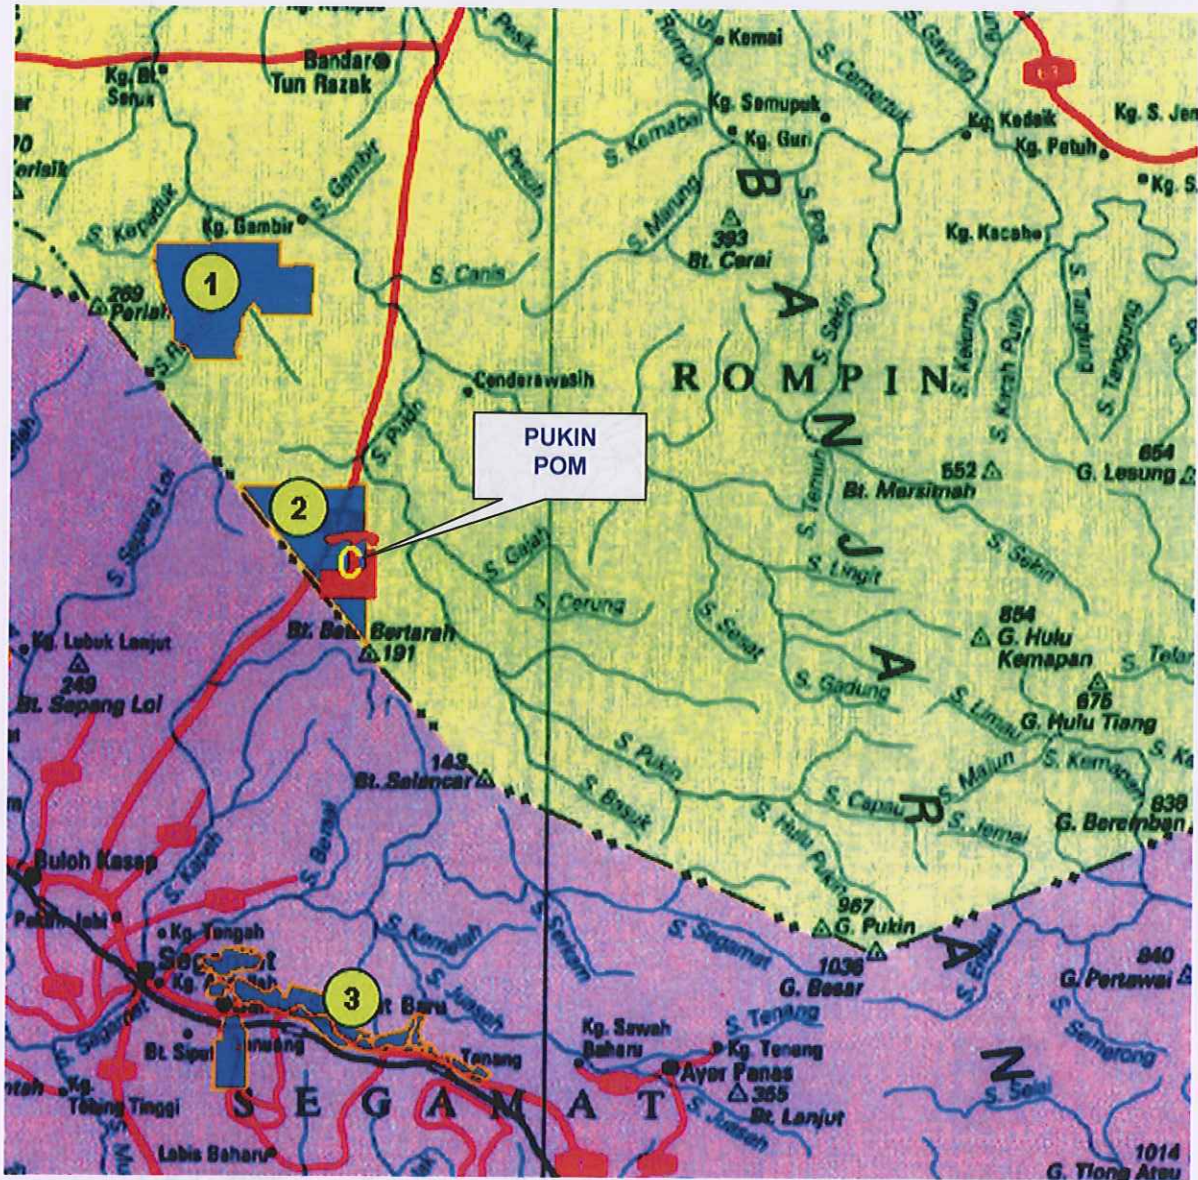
Kg. Bt. Seruk
Bandar Tun Razak
S. Pesik
Rompin
Kemai
S. Gayung
Kg. Kedaik
Kg. Petuh
Kg. S. Jen
Kg. S.
Kg. Semupuk
S. Camerut
Kg. Guri
S. Kemabai
S. Pesuk
S. Gambir
Kg. Gambir
S. Kepaduk
S. Manung
393
Bt. Cerai
S. Pos
Kg. Kacaho
S. Canis
269
Perlah
1
B
A
N
J
A
R
A
N
ROMPIN
Cenderawasih
S. Pukin
PUKIN POM
2
S. Selin
S. Kelemuh
S. Kerah Putih
Bungkus
S. Tanggung
S. Tengah
654
552
G. Lesung
Bt. Mersimah
S. Temun
S. Sepang Loi
S. Gajah
S. Lingit
S. Sekin
S. Cerung
S. Serat
854
G. Hulu Kemapan
S. Telan
Kg. Lubuk Lanjut
249
Bt. Sepang Loi
Bt. Batu Bertarah
191
S. Gadung
S. Linsau
675
G. Hulu Tiang
S. Kemapan
143
Bt. Selancar
S. Pukin
S. Malun
S. Capau
S. Jemai
838
G. Beremban
S. Basuk
S. Hulu Pukin
Buloh Kasap
S. Kanan
S. Benai
S. Kemelah
S. Sertam
967
G. Pukin
Paya Jabi
Kg. Tengah
Segamat
Kg. Abdullah
3
Bt. Baru
S. Juasah
S. Segamat
1036
G. Besar
S. Endau
840
G. Pertawai
S. Semerong
Kg. Sawah Baharu
S. Tenang
Kg. Tenang
Ayer Panas
355
Bt. Lanjut
S. Selai
Tenang
Bt. Siput
Genuang
Kg. Tebing Tinggi
SEGAMAT
Labis Baharu
1014
G. Tiong Atau